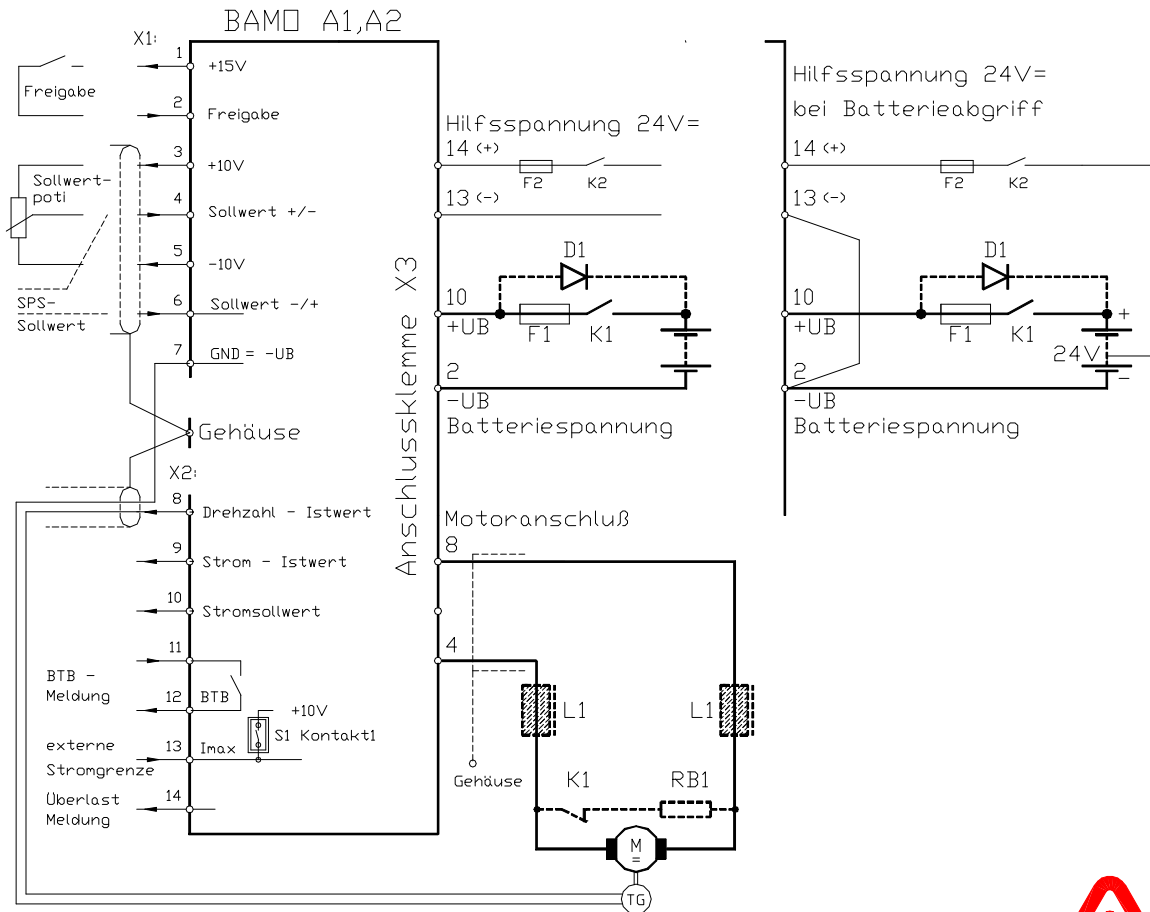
BAMO A1,A2

X1:

1 +15V
Freigabe
2 Freigabe
3 +10V
Sollwert-poti
4 Sollwert +/-
5 -10V
SPS-Sollwert
6 Sollwert -/+
7 GND = -UB
Gehäuse
X2:
8 Drehzahl - Istwert
9 Strom - Istwert
10 Stromsollwert
11
BTB - Meldung
12 BTB
+10V
S1 Kontakt1
externe Stromgrenze
13 Imax
Überlast Meldung
14

Anschlussklemme X3

Hilfsspannung 24V=
14 (+)
F2 K2
13 (-)
D1
10
+UB
F1 K1
2
-UB
Batteriespannung

Motoranschluß
8
4
L1
L1
Gehäuse
K1
RB1
M
=
TG

Hilfsspannung 24V=
bei Batterieabgriff
14 (+)
F2 K2
13 (-)
D1
10
+UB
F1 K1
+
24V
-
2
-UB
Batteriespannung